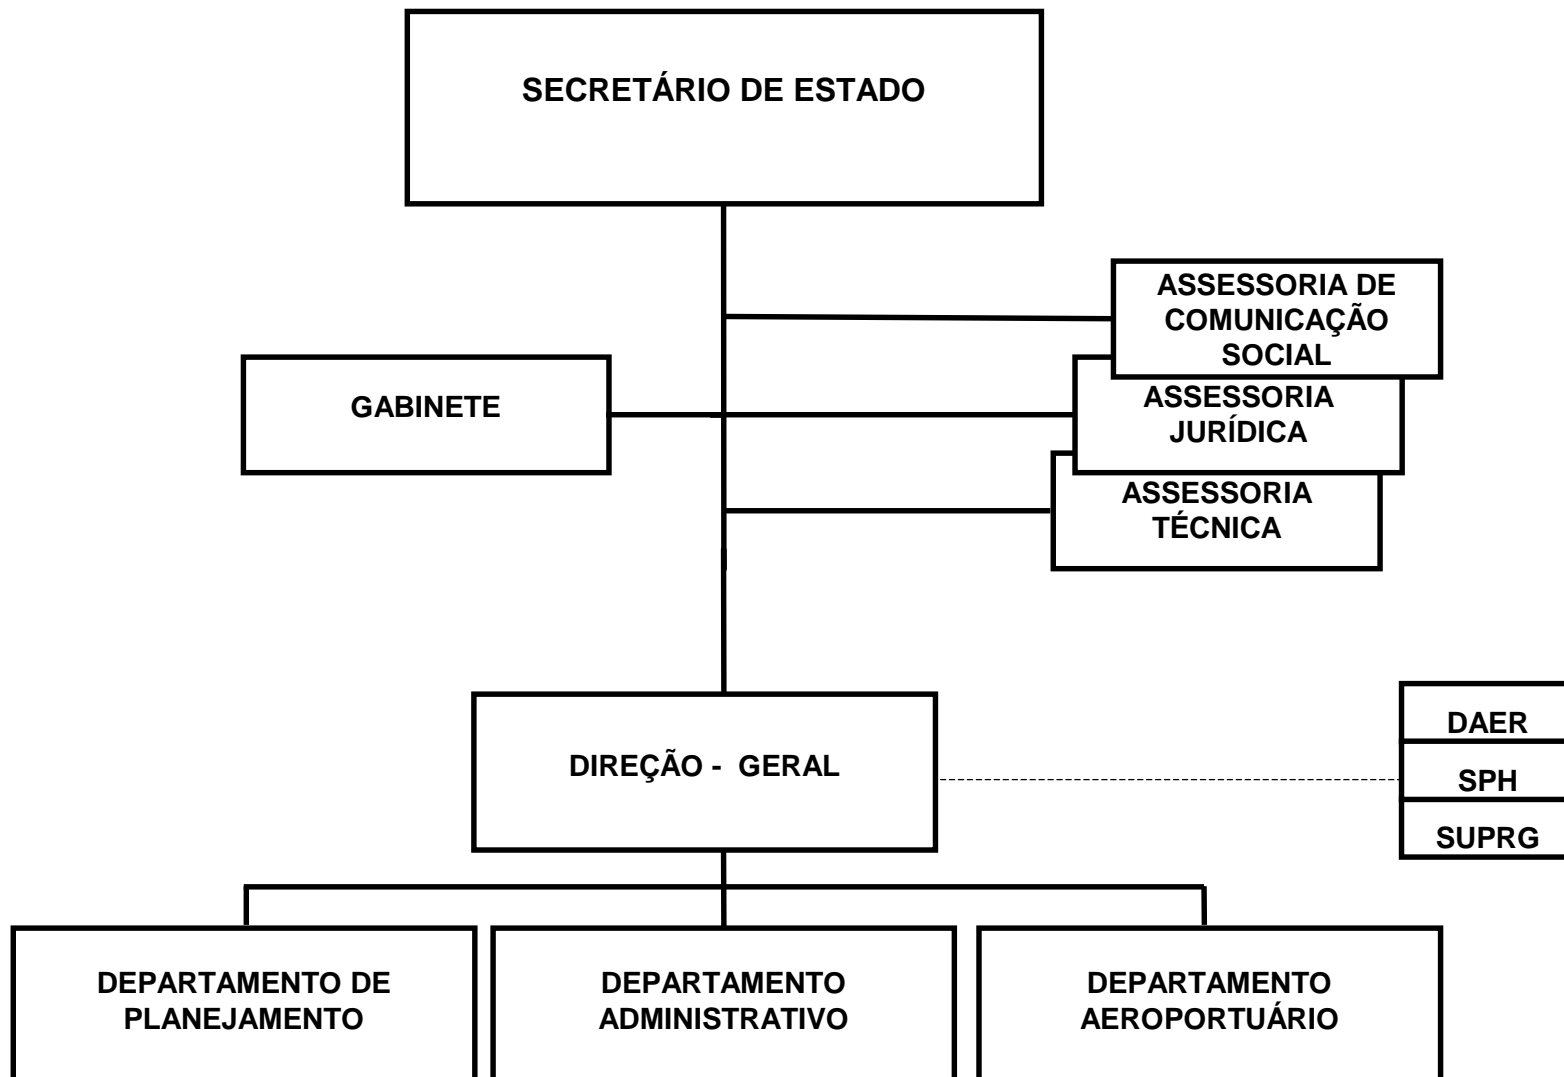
SECRETÁRIO DE ESTADO

ASSESSORIA DE COMUNICAÇÃO SOCIAL

GABINETE

ASSESSORIA JURÍDICA

ASSESSORIA TÉCNICA

DIREÇÃO - GERAL

DAER

SPH

SUPRG

DEPARTAMENTO DE PLANEJAMENTO

DEPARTAMENTO ADMINISTRATIVO

DEPARTAMENTO AEROPORTUÁRIO